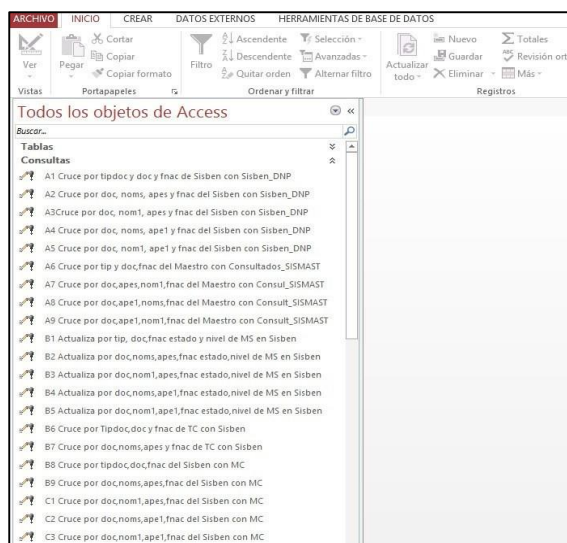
ARCHIVO INICIO CREAR DATOS EXTERNOS HERRAMIENTAS DE BASE DE DATOS

Ver
Vistas

Pegar
Cortar
Copiar
Copiar formato
Portapapeles

Filtro
Ascendente
Descendente
Quitar orden
Selección
Avanzadas
Alternar filtro
Ordenar y filtrar

Actualizar todo
Nuevo
Guardar
Eliminar
Totales
Revisión ort
Más
Registros

Todos los objetos de Access

Buscar...

Tablas

Consultas

A1 Cruce por tipdoc y doc y fnac de Sisben con Sisben_DNP
A2 Cruce por doc, noms, apes y fnac del Sisben con Sisben_DNP
A3Cruce por doc, nom1, apes y fnac del Sisben con Sisben_DNP
A4 Cruce por doc, noms, ape1 y fnac del Sisben con Sisben_DNP
A5 Cruce por doc, nom1, ape1 y fnac del Sisben con Sisben_DNP
A6 Cruce por tip y doc,fnac del Maestro con Consultados_SISMAST
A7 Cruce por doc,apes,nom1,fnac del Maestro con Consul_SISMAST
A8 Cruce por doc,ape1,noms,fnac del Maestro con Consult_SISMAST
A9 Cruce por doc,ape1,nom1,fnac del Maestro con Consult_SISMAST
B1 Actualiza por tip, doc,fnac estado y nivel de MS en Sisben
B2 Actualiza por doc,noms,apes,fnac estado,nivel de MS en Sisben
B3 Actualiza por doc,nom1,apes,fnac estado,nivel de MS en Sisben
B4 Actualiza por doc,noms,ape1,fnac estado,nivel de MS en Sisben
B5 Actualiza por doc,nom1,ape1,fnac estado,nivel de MS en Sisben
B6 Cruce por Tipdoc,doc y fnac de TC con Sisben
B7 Cruce por doc,noms,apes y fnac de TC con Sisben
B8 Cruce por tipdoc,doc,fnac del Sisben con MC
B9 Cruce por doc,noms,apes,fnac del Sisben con MC
C1 Cruce por doc,nom1,apes,fnac del Sisben con MC
C2 Cruce por doc,noms,ape1,fnac del Sisben con MC
C3 Cruce por doc,nom1,ape1,fnac del Sisben con MC